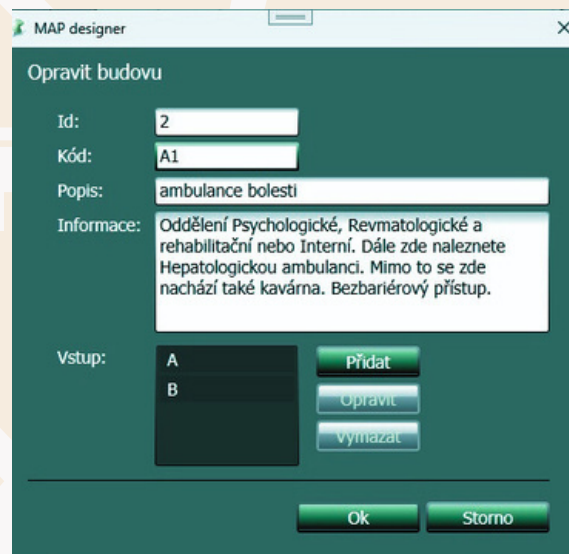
MAP designer

Opravit budovu

Id: 2

Kód: A1

Popis: ambulance bolesti

Informace: Oddělení Psychologické, Revmatologické a rehabilitační nebo Interní. Dále zde naleznete Hepatologickou ambulanci. Mimo to se zde nachází také kavárna. Bezbariérový přístup.

Vstup:

A

B

Přidat

Opravit

Vymazat

Ok

Storno